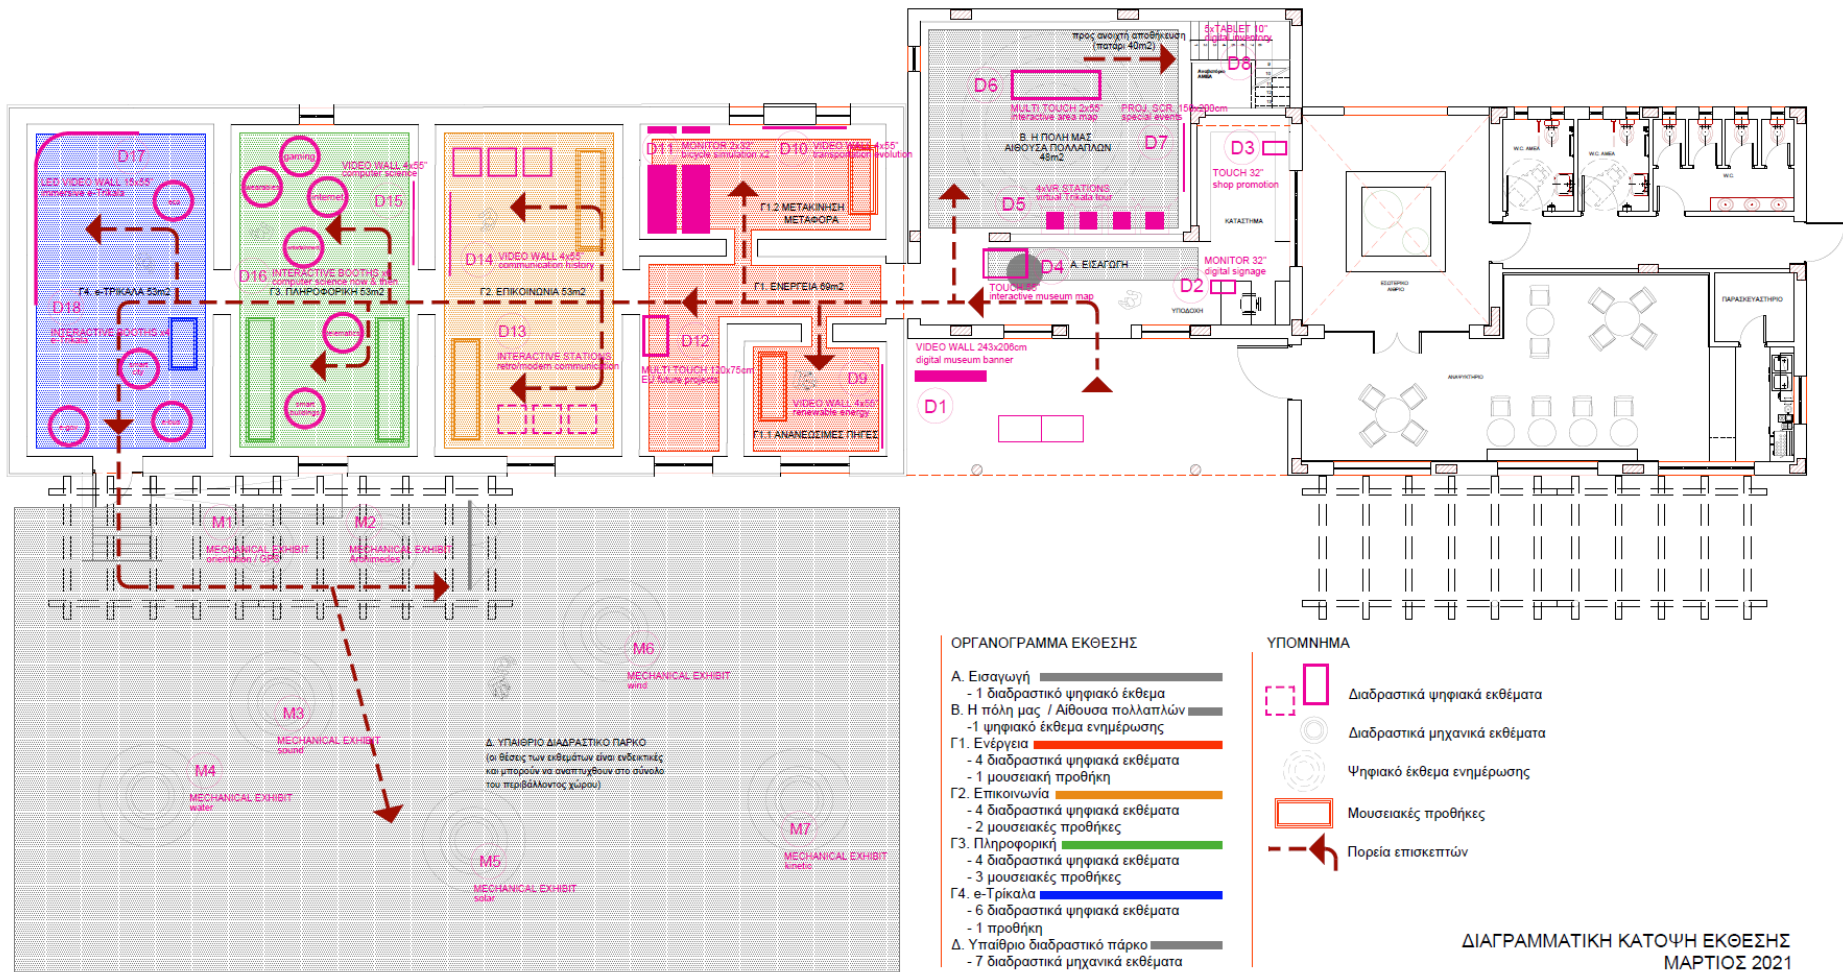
προς ανοιχτή αποθήκευση
(πατάρι: 40m2)

5xTABLET 10"
digital inventory

D8

D6

MULTI TOUCH 2x55"
interactive area map

PROJ. SCR. 150x200cm
special events

Β. Η ΠΟΛΗ ΜΑΣ
ΑΙΘΟΥΣΑ ΠΟΛΛΑΠΛΩΝ
48m2

D7

D3

TOUCH 32"
shop promotion

ΚΑΤΑΣΤΗΜΑ

D5

4xVR STATIONS
virtual Trikala tour

D4

Α. ΕΙΣΑΓΩΓΗ

MONITOR 32"
digital signage

TOUCH 65"
interactive museum map

D2

ΥΠΟΔΟΧΗ

D17

LED VIDEO WALL 15x55"
immersive e-Trikala

D18

INTERACTIVE BOOTHS x4
e-Trikala

Γ4. e-ΤΡΙΚΑΛΑ 53m2

gaming

VIDEO WALL 4x55"
computer science

D15

internet

D16

INTERACTIVE BOOTHS x4
computer science now & then

Γ3. ΠΛΗΡΟΦΟΡΙΚΗ 53m2

smart buildings

D14

VIDEO WALL 4x55"
communication history

Γ2. ΕΠΙΚΟΙΝΩΝΙΑ 53m2

D13

INTERACTIVE STATIONS
retro/modern communication

D11

MONITOR 2x32"
bicycle simulation x2

D10

VIDEO WALL 4x55"
transportation evolution

Γ1.2 ΜΕΤΑΚΙΝΗΣΗ
ΜΕΤΑΦΟΡΑ

Γ1. ΕΝΕΡΓΕΙΑ 69m2

D12

MULTI TOUCH 120x75cm
EU future projects

D9

VIDEO WALL 4x55"
renewable energy

Γ1.1 ΑΝΑΝΕΩΣΙΜΕΣ ΠΗΓΕΣ

VIDEO WALL 243x206cm
digital museum banner

D1

ΕΣΩΤΕΡΙΚΟ ΑΙΘΡΙΟ

ΑΝΑΨΥΚΤΗΡΙΟ

ΠΑΡΑΣΚΕΥΑΣΤΗΡΙΟ

W.C. ΑΜΕΑ

W.C.

M1

MECHANICAL EXHIBIT
orientation / GPS

M2

MECHANICAL EXHIBIT
Archimedes

M6

MECHANICAL EXHIBIT
wind

M3

MECHANICAL EXHIBIT
sound

M4

MECHANICAL EXHIBIT
water

Δ. ΥΠΑΙΘΡΙΟ ΔΙΑΔΡΑΣΤΙΚΟ ΠΑΡΚΟ
(οι θέσεις των εκθεμάτων είναι ενδεικτικές
και μπορούν να αναπτυχθούν στο σύνολο
του περιβάλλοντος χώρου)

M5

MECHANICAL EXHIBIT
solar

M7

MECHANICAL EXHIBIT
kinetic

ΟΡΓΑΝΟΓΡΑΜΜΑ ΕΚΘΕΣΗΣ

Α. Εισαγωγή
- 1 διαδραστικό ψηφιακό έκθεμα
Β. Η πόλη μας / Αίθουσα πολλαπλών
-1 ψηφιακό έκθεμα ενημέρωσης
Γ1. Ενέργεια
- 4 διαδραστικά ψηφιακά εκθέματα
- 1 μουσειακή προθήκη
Γ2. Επικοινωνία
- 4 διαδραστικά ψηφιακά εκθέματα
- 2 μουσειακές προθήκες
Γ3. Πληροφορική
- 4 διαδραστικά ψηφιακά εκθέματα
- 3 μουσειακές προθήκες
Γ4. e-Τρίκαλα
- 6 διαδραστικά ψηφιακά εκθέματα
- 1 προθήκη
Δ. Υπαίθριο διαδραστικό πάρκο
- 7 διαδραστικά μηχανικά εκθέματα

ΥΠΟΜΝΗΜΑ

Διαδραστικά ψηφιακά εκθέματα
Διαδραστικά μηχανικά εκθέματα
Ψηφιακό έκθεμα ενημέρωσης
Μουσειακές προθήκες
Πορεία επισκεπτών

ΔΙΑΓΡΑΜΜΑΤΙΚΗ ΚΑΤΟΨΗ ΕΚΘΕΣΗΣ
ΜΑΡΤΙΟΣ 2021